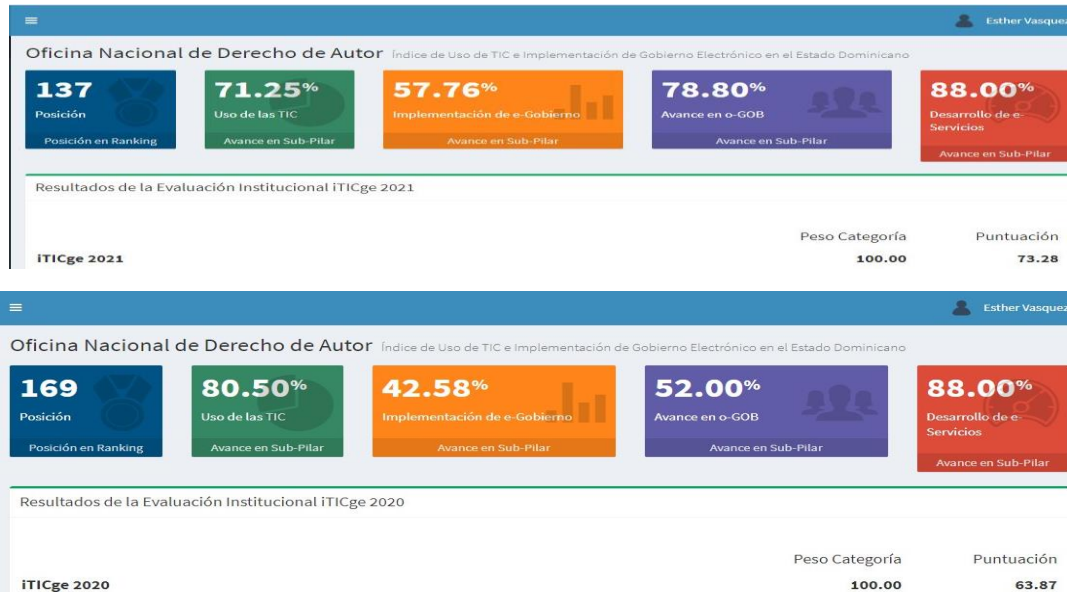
≡

Esther Vasquez

Oficina Nacional de Derecho de Autor Índice de Uso de TIC e Implementación de Gobierno Electrónico en el Estado Dominicano

137
Posición
Posición en Ranking

71.25%
Uso de las TIC
Avance en Sub-Pilar

57.76%
Implementación de e-Gobierno
Avance en Sub-Pilar

78.80%
Avance en o-GOB
Avance en Sub-Pilar

88.00%
Desarrollo de e-Servicios
Avance en Sub-Pilar

Resultados de la Evaluación Institucional iTICge 2021

| | Peso Categoría | Puntuación |
|---|---|---|
| iTICge 2021 | 100.00 | 73.28 |

≡

Esther Vasquez

Oficina Nacional de Derecho de Autor Índice de Uso de TIC e Implementación de Gobierno Electrónico en el Estado Dominicano

169
Posición
Posición en Ranking

80.50%
Uso de las TIC
Avance en Sub-Pilar

42.58%
Implementación de e-Gobierno
Avance en Sub-Pilar

52.00%
Avance en o-GOB
Avance en Sub-Pilar

88.00%
Desarrollo de e-Servicios
Avance en Sub-Pilar

Resultados de la Evaluación Institucional iTICge 2020

| | Peso Categoría | Puntuación |
|---|---|---|
| iTICge 2020 | 100.00 | 63.87 |